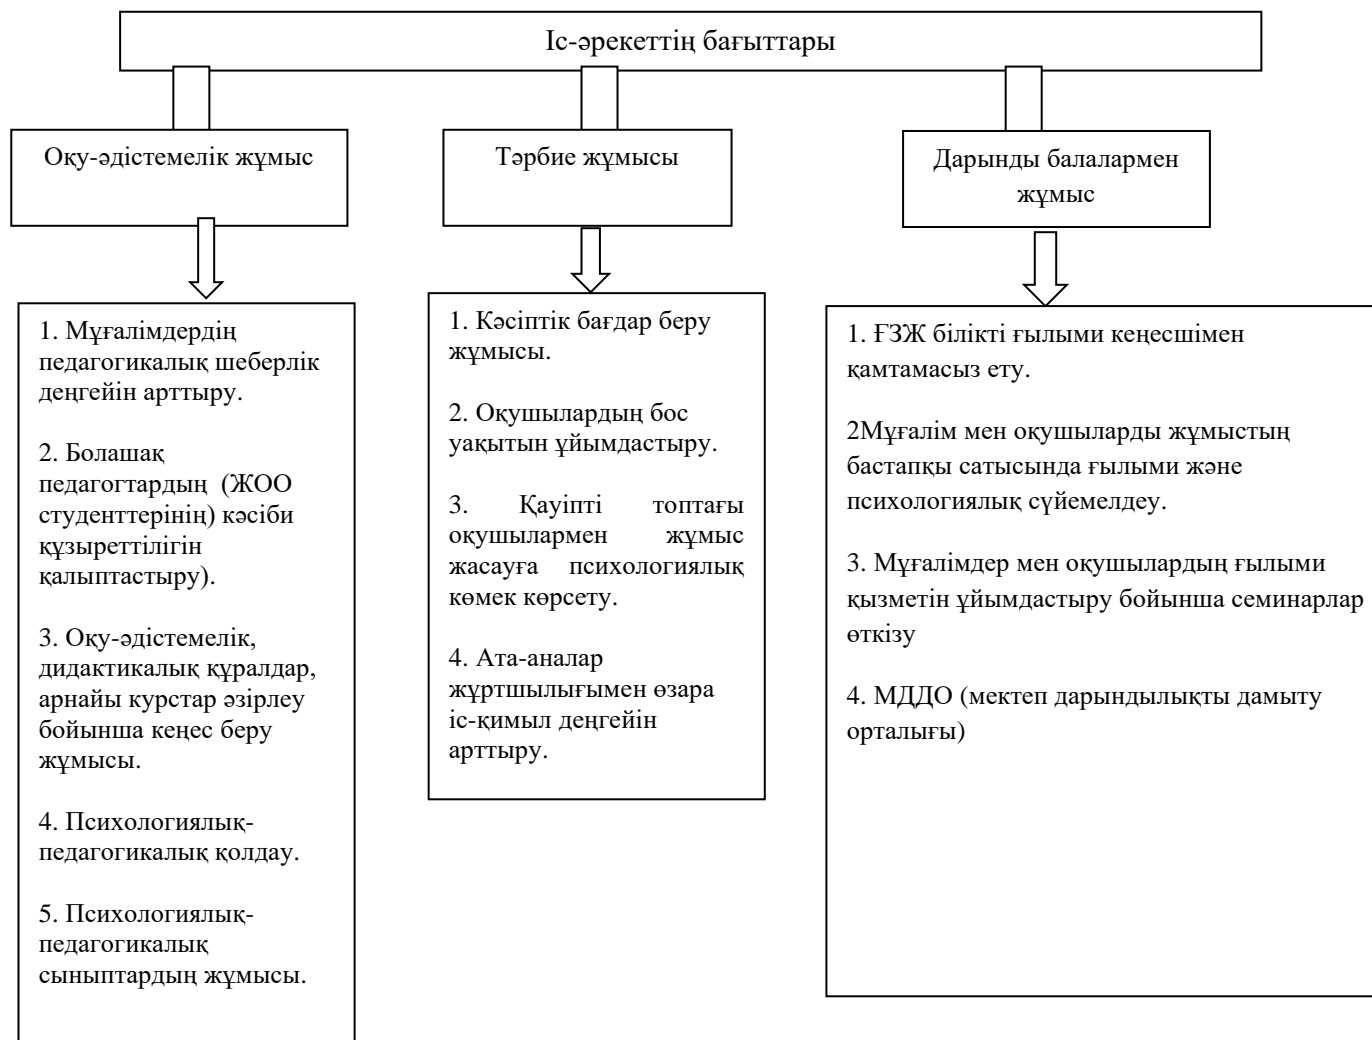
Іс-әрекеттің бағыттары

Оқу-әдістемелік жұмыс

Тәрбие жұмысы

Дарынды балалармен жұмыс

1. Мұғалімдердің педагогикалық шеберлік деңгейін арттыру.

2. Болашақ педагогтардың (ЖОО студенттерінің) кәсіби құзыреттілігін қалыптастыру).

3. Оқу-әдістемелік, дидактикалық құралдар, арнайы курстар әзірлеу бойынша кеңес беру жұмысы.

4. Психологиялық-педагогикалық қолдау.

5. Психологиялық-педагогикалық сыныптардың жұмысы.

1. Кәсіптік бағдар беру жұмысы.

2. Оқушылардың бос уақытын ұйымдастыру.

3. Қауіпті топтағы оқушылармен жұмыс жасауға психологиялық көмек көрсету.

4. Ата-аналар жұртшылығымен өзара іс-қимыл деңгейін арттыру.

1. ҒЗЖ білікті ғылыми кеңесшімен қамтамасыз ету.

2Мұғалім мен оқушыларды жұмыстың бастапқы сатысында ғылыми және психологиялық сүйемелдеу.

3. Мұғалімдер мен оқушылардың ғылыми қызметін ұйымдастыру бойынша семинарлар өткізу

4. МДДО (мектеп дарындылықты дамыту орталығы)